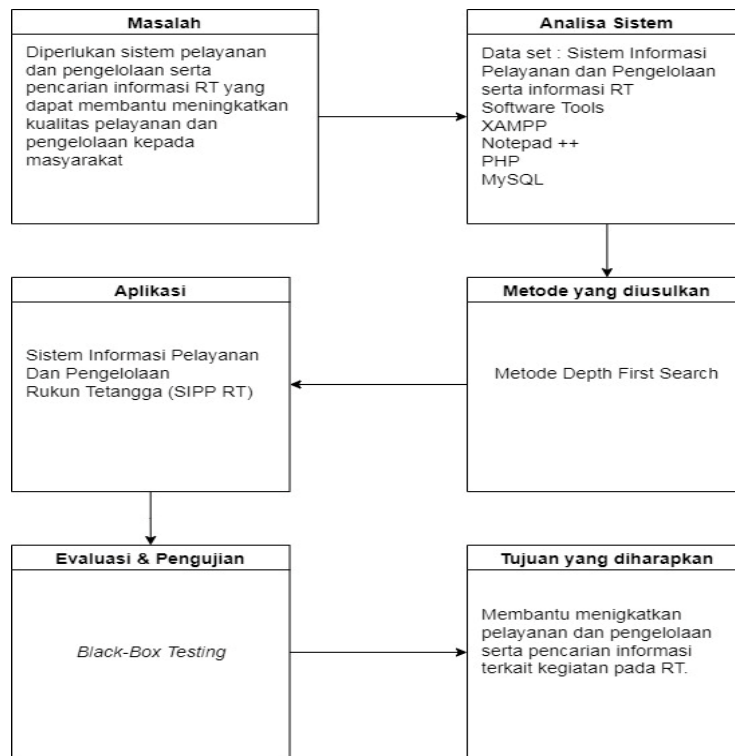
Masalah

Diperlukan sistem pelayanan dan pengelolaan serta pencarian informasi RT yang dapat membantu meningkatkan kualitas pelayanan dan pengelolaan kepada masyarakat

Analisa Sistem

Data set : Sistem Informasi Pelayanan dan Pengelolaan serta informasi RT
Software Tools
XAMPP
Notepad ++
PHP
MySQL

Metode yang diusulkan

Metode Depth First Search

Aplikasi

Sistem Informasi Pelayanan Dan Pengelolaan Rukun Tetangga (SIPP RT)

Evaluasi & Pengujian

Black-Box Testing

Tujuan yang diharapkan

Membantu menigkatkan pelayanan dan pengelolaan serta pencarian informasi terkait kegiatan pada RT.